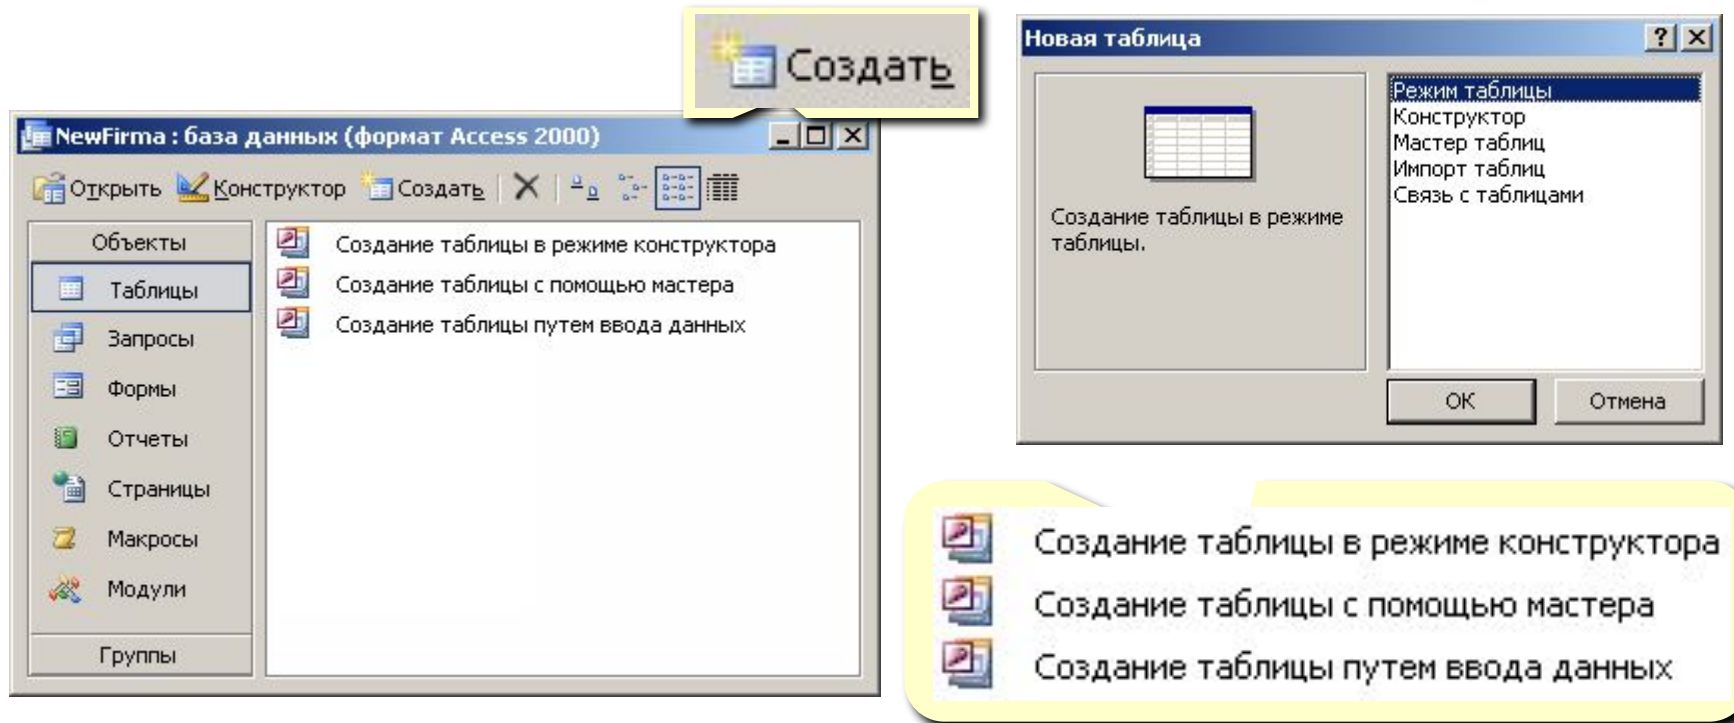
Создать

NewFirma : база данных (формат Access 2000)

Открыть Конструктор Создать

Объекты
Таблицы
Запросы
Формы
Отчеты
Страницы
Макросы
Модули
Группы

Создание таблицы в режиме конструктора
Создание таблицы с помощью мастера
Создание таблицы путем ввода данных

Новая таблица

Создание таблицы в режиме таблицы.

Режим таблицы
Конструктор
Мастер таблиц
Импорт таблиц
Связь с таблицами

OK
Отмена

Создание таблицы в режиме конструктора
Создание таблицы с помощью мастера
Создание таблицы путем ввода данных